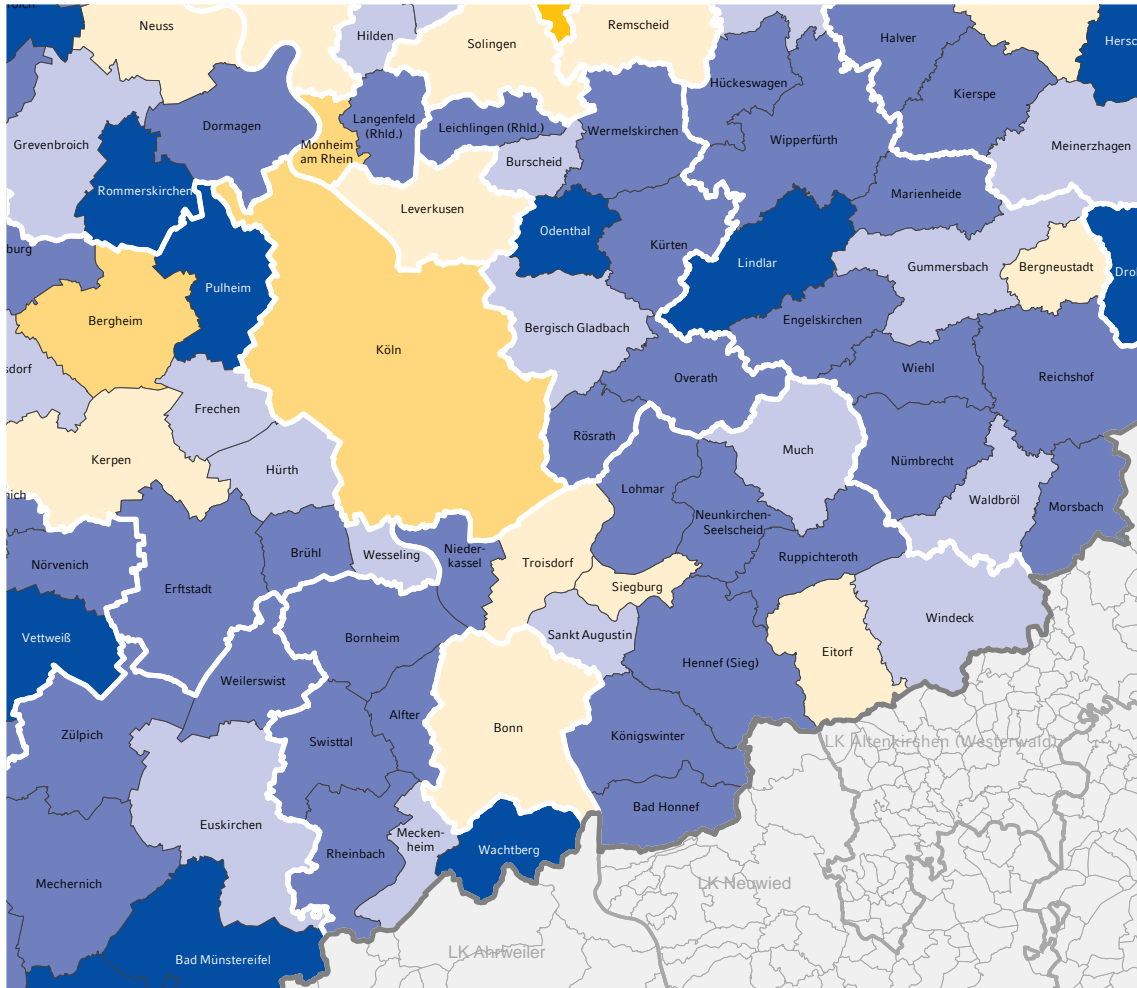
Neuss
Hilden
Solingen
Remscheid
Halver
Hersc
Grevenbroich
Dormagen
Langenfeld (Rhld.)
Leichlingen (Rhld.)
Hückeswagen
Kierspe
Monheim am Rhein
Wermelskirchen
Wipperfürth
Meinerzhagen
Burscheid
Rommerskirchen
Leverkusen
Marienheide
burg
Odenthal
Kürten
Lindlar
Gummersbach
Bergneustadt
Dro
Pulheim
Bergheim
Bergisch Gladbach
Engelskirchen
Köln
sdorf
Overath
Wiehl
Reichshof
Frechen
Rösrath
Much
Kerpen
Hürth
Nümbrecht
Lohmar
Waldbröl
nich
Neunkirchen-Seelscheid
Morsbach
Brühl
Wesseling
Nieder-kassel
Troisdorf
Nörvenich
Ruppichteroth
Erftstadt
Siegburg
Windeck
Vettweiß
Bornheim
Sankt Augustin
Eitorf
Hennef (Sieg)
Weilerswist
Alfter
Bonn
LK Altenkirchen (Westerwald)
Zülpich
Swisttal
Königswinter
Euskirchen
Bad Honnef
Mecken-heim
Rheinbach
Wachtberg
LK Neuwied
Mechernich
Bad Münstereifel
LK Ahrweiler